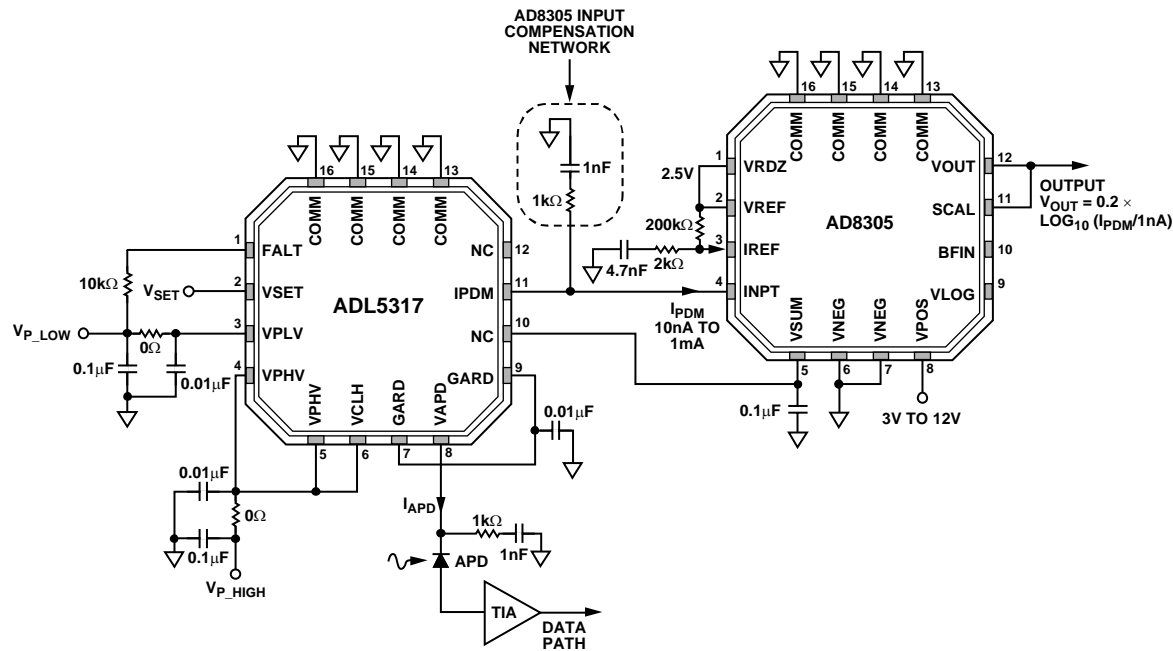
AD8305 INPUT COMPENSATION NETWORK

1nF
1kΩ

16 15 14 13
COMM COMM COMM COMM
1 VRDZ
2.5V
2 VREF
200kΩ
3 IREF
4.7nF 2kΩ
4 INPT
AD8305
12 VOUT
11 SCAL
10 BFIN
9 VLOG
OUTPUT
$V_{OUT} = 0.2 \times LOG_{10} (I_{PDM}/1nA)$
$I_{PDM}$
10nA TO 1mA
VSUM VNEG VNEG VPOS
5 6 7 8
0.1µF
3V TO 12V

16 15 14 13
COMM COMM COMM COMM
1 FALT
10kΩ
2 VSET
$V_{SET}$
3 VPLV
$V_{P\_LOW}$
0Ω
0.1µF
0.01µF
4 VPHV
ADL5317
NC 12
IPDM 11
NC 10
GARD 9
VPHV VCLH GARD VAPD
5 6 7 8
0.01µF
0.01µF
0Ω
0.1µF
$V_{P\_HIGH}$
$I_{APD}$
1kΩ
1nF
APD
TIA
DATA PATH